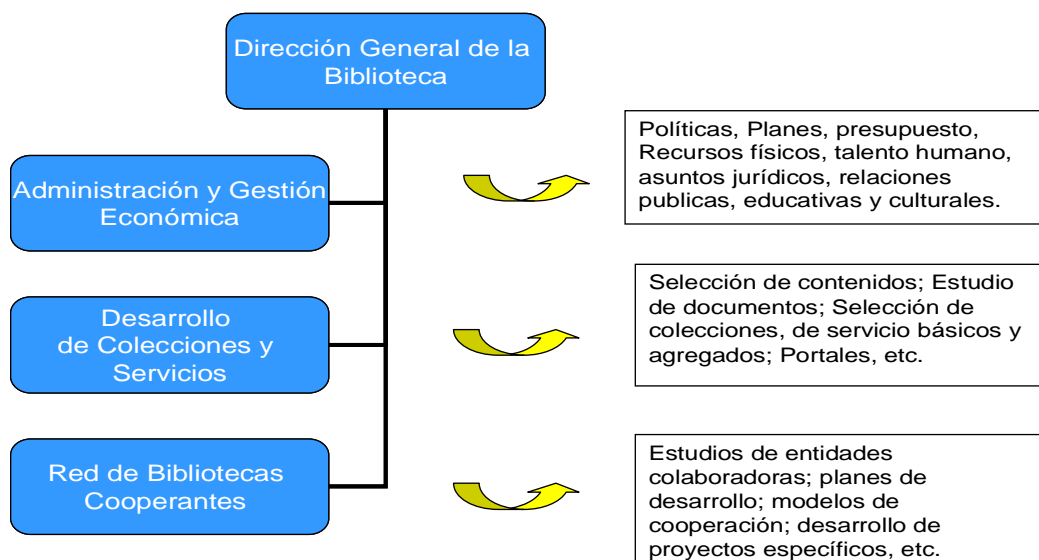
Dirección General de la Biblioteca

Administración y Gestión Económica

Políticas, Planes, presupuesto, Recursos físicos, talento humano, asuntos jurídicos, relaciones publicas, educativas y culturales.

Desarrollo de Colecciones y Servicios

Selección de contenidos; Estudio de documentos; Selección de colecciones, de servicio básicos y agregados; Portales, etc.

Red de Bibliotecas Cooperantes

Estudios de entidades colaboradoras; planes de desarrollo; modelos de cooperación; desarrollo de proyectos específicos, etc.